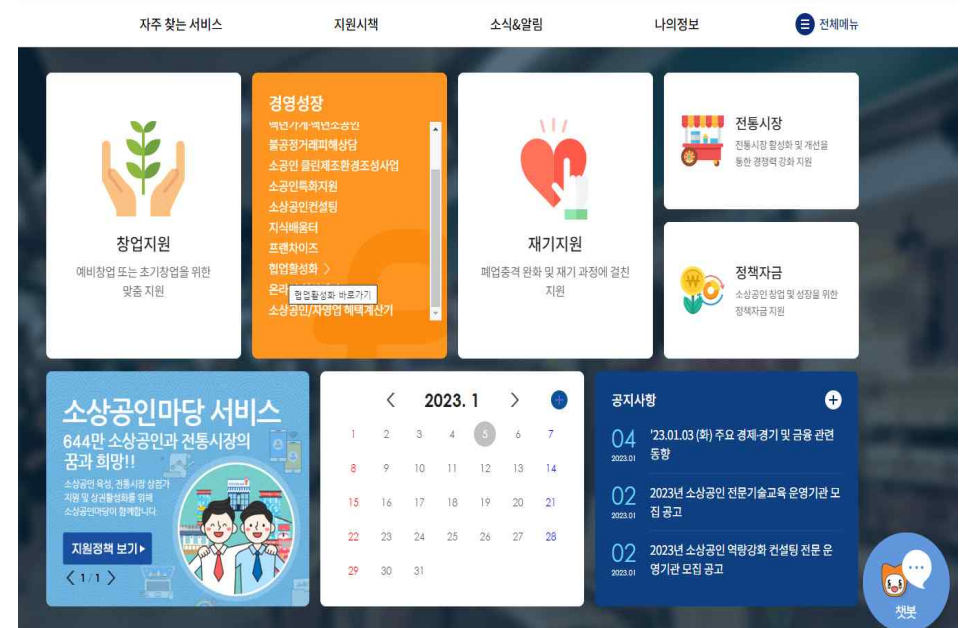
자주 찾는 서비스 지원시책 소식&알림 나의정보 전체메뉴

창업지원
예비창업 또는 초기창업을 위한 맞춤 지원

경영성장
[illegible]
불공정거래피해상담
소공인 클린제조환경조성사업
소공인특화지원
소상공인컨설팅
지식배움터
프랜차이즈
협업활성화 >
온라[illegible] 협업활성화 바로가기
소상공인/자영업 혜택계산기

재기지원
폐업충격 완화 및 재기 과정에 걸친 지원

전통시장
전통시장 활성화 및 개선을 통한 경쟁력 강화 지원

정책자금
소상공인 창업 및 성장을 위한 정책자금 지원

소상공인마당 서비스
644만 소상공인과 전통시장의 꿈과 희망!!
소상공인 육성, 전통시장 상권가 지원 및 상권활성화를 위해 소상공인마당이 함께합니다.
지원정책 보기 ▸
< 1 / 1 >

< 2023. 1 >

| | | | | | | |
|---|---|---|---|---|---|---|
| 1 | 2 | 3 | 4 | 5 | 6 | 7 |
| 8 | 9 | 10 | 11 | 12 | 13 | 14 |
| 15 | 16 | 17 | 18 | 19 | 20 | 21 |
| 22 | 23 | 24 | 25 | 26 | 27 | 28 |
| 29 | 30 | 31 | | | | |

공지사항
04 2023.01 '23.01.03 (화) 주요 경제·경기 및 금융 관련 동향
02 2023.01 2023년 소상공인 전문기술교육 운영기관 모집 공고
02 2023.01 2023년 소상공인 역량강화 컨설팅 전문 운영기관 모집 공고

챗봇